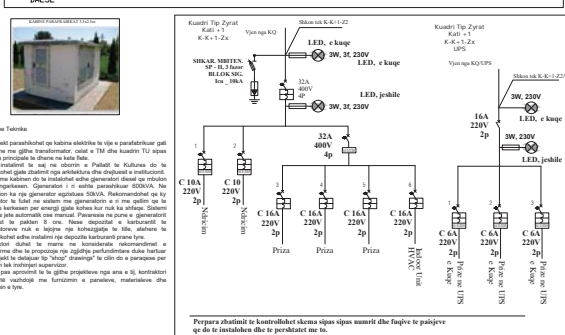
DALJE

KABINE PARAFABRIKAT 7.5x2.5m

e Teknike

ekt parashikohet qe kabina elektrike te vije e parafabrikuar gati me me gjithe transformator, celat e TM dhe kuadrin TU sipas principale te chene ne kete fete.
instalimit te saj ne oborrin e Pallatit te Kultures do te ohet gjate zbatimit nga arkitektura dhe drejtuesi e institucionit.
me kabinen do te instalohet edhe gjeneratori diesel qe mbulon ngarkesen. Gjeneratori i ri eshte parashikuar 600kVA. Ne on ka nje gjenerator egzistues 50kVA. Rekomandohet qe ky tor te futet ne sistem me gjeneratorin e ri me qellim qe te e karkesen per energji gjate kohes kur nuk ka shkaqe. Sistemi e jete automatik ose manual. Pavaresisht ne pune e gjeneratorit te pakten 8 ore. Nese depozitat e karburantit te torevuk nuk e lejojne nje kohezgjatje te tille, atehere te hohet edhe instalimi nje depozite karburanti prane tyre.
dori duhet te mene ne konsiderate rekomandimet e rme dhe te propozoje nje zgjidhje perfundimtare duke hartuar jekt te detajuar tip "shop" drawings" te cilin do e paraqese per i tek inxhinieri supervizor.
pas aprovimit te te gjithe projekteve nga ana e tij, kontraktori te vazhdoje me furnizimin e paneleve, materialeve dhe im e tyre.

Kuadri Tip Zyrat
Kati +1
K-K+1-Zx

Shkon tek K-K+1-Z2

Vjen nga KQ

LED, e kuqe

3W, 3f, 230V

SHKAR. MBITEN. SP - II, 3 fazor BLLOK SIG. Icu _ 10kA

LED, e kuqe

32A
400V
4P

3W, 3f, 230V

LED, jeshile

32A
400V
4p

C 10A
220V
2p

C 10
220V
2p

Ndricim

Ndricim

C 16A
220V
2p

C 16A
220V
2p

C 16A
220V
2p

C 16A
220V
2p

C 16A
220V
2p

Priza

Priza

Indoor Unit HVAC

Kuadri Tip Zyrat
Kati +1
K-K+1-Zx
UPS

Vjen nga KQ/UPS

Shkon tek K-K+1-Z2/

16A
220V
2p

3W, 230V

LED, e kuqe

3W, 230V

LED, jeshile

C 6A
220V
2p

C 6A
220V
2p

C 6A
220V
2p

Prize me UPS e Kuqe

Prize me UPS e Kuqe

Prize me UPS e Kuqe

1 2 3 4 5 6 1 2 3

Perpara zbatimit te kontrollohet skema sipas sipas numrit dhe fuqive te paisjeve qe do te instalohen dhe te pershtatet me to.